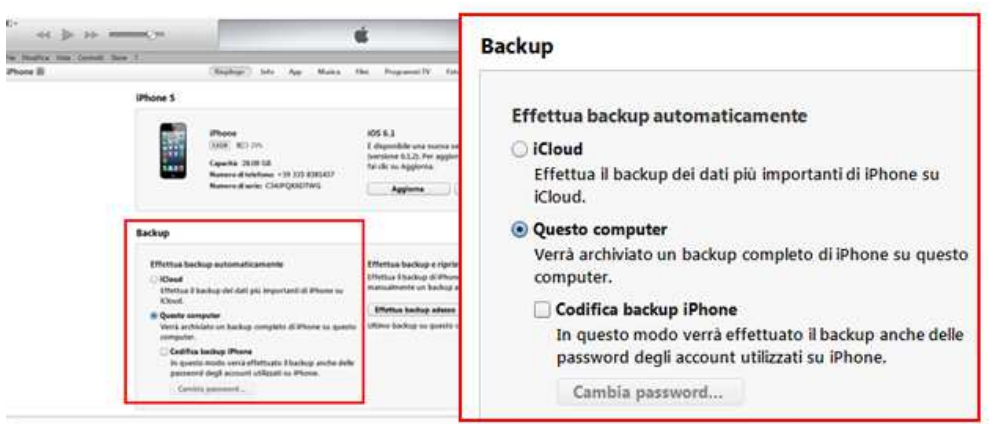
iPhone

Riepilogo Info App Musica Film Programmi TV

iPhone 5

iPhone

Capacità: 28,08 GB

iOS 6.1

Aggiorna

Backup

Effettua backup automaticamente

iCloud

Effettua il backup dei dati più importanti di iPhone su iCloud.

Questo computer

Verrà archiviato un backup completo di iPhone su questo computer.

Codifica backup iPhone

In questo modo verrà effettuato il backup anche delle password degli account utilizzati su iPhone.

Cambia password...

Effettua backup e ripristina

Effettua backup adesso

Backup

Effettua backup automaticamente

iCloud

Effettua il backup dei dati più importanti di iPhone su iCloud.

Questo computer

Verrà archiviato un backup completo di iPhone su questo computer.

Codifica backup iPhone

In questo modo verrà effettuato il backup anche delle password degli account utilizzati su iPhone.

Cambia password...